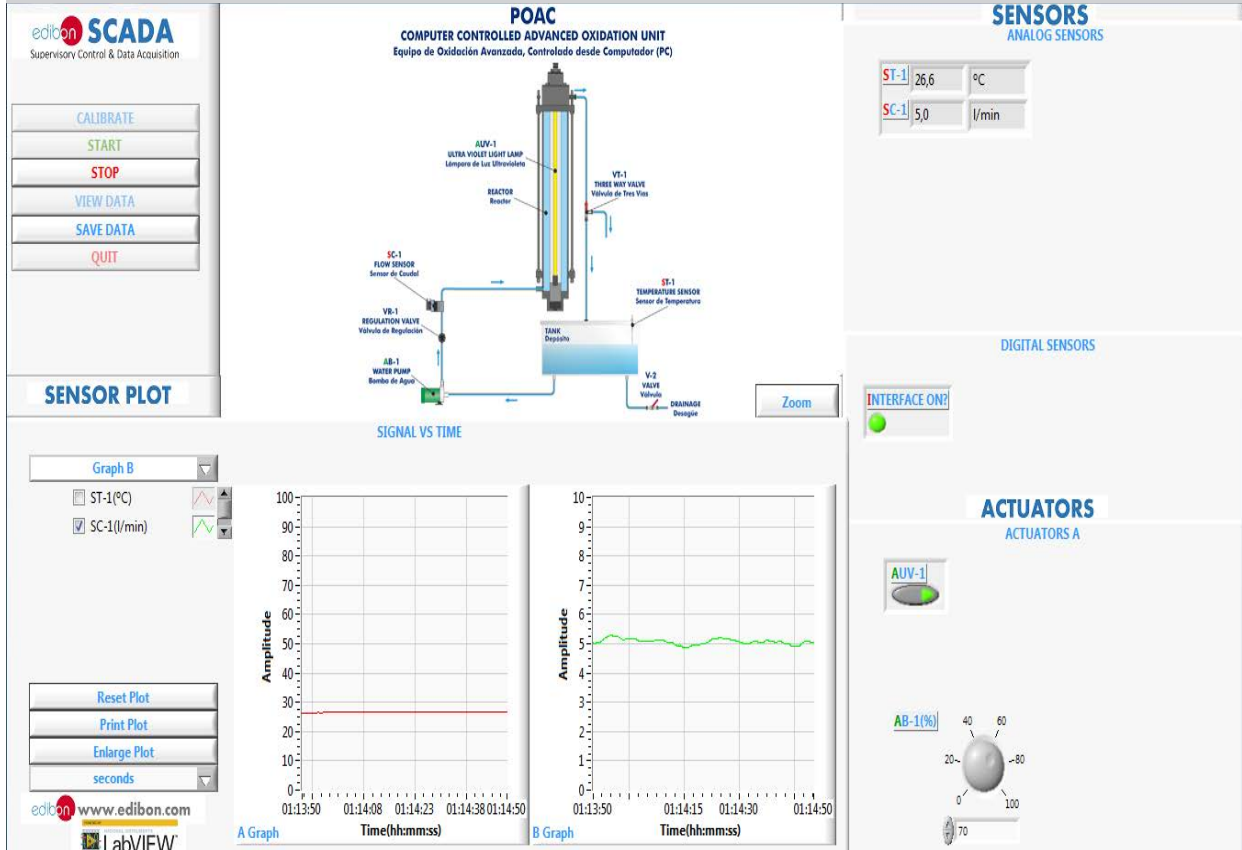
edibon SCADA
Supervisory Control & Data Acquisition

CALIBRATE
START
STOP
VIEW DATA
SAVE DATA
QUIT

POAC
COMPUTER CONTROLLED ADVANCED OXIDATION UNIT
Equipo de Oxidación Avanzada, Controlado desde Computador (PC)

AUV-1
ULTRA VIOLET LIGHT LAMP
Lámpara de Luz Ultravioleta

REACTOR
Reactor

VT-1
THREE WAY VALVE
Válvula de Tres Vías

SC-1
FLOW SENSOR
Sensor de Caudal

ST-1
TEMPERATURE SENSOR
Sensor de Temperatura

VR-1
REGULATION VALVE
Válvula de Regulación

TANK
Depósito

AB-1
WATER PUMP
Bomba de Agua

V-2
VALVE
Válvula

DRAINAGE
Desagüe

Zoom

SENSORS
ANALOG SENSORS
ST-1 26,6 ºC
SC-1 5,0 l/min

DIGITAL SENSORS
INTERFACE ON?

SENSOR PLOT
SIGNAL VS TIME

Graph B
ST-1(ºC)
SC-1(l/min)

100
90
80
70
60
50
40
30
20
10
0
Amplitude
01:13:50 01:14:08 01:14:23 01:14:38 01:14:50
Time(hh:mm:ss)
A Graph

10
9
8
7
6
5
4
3
2
1
0
Amplitude
01:13:50 01:14:15 01:14:30 01:14:50
Time(hh:mm:ss)
B Graph

Reset Plot
Print Plot
Enlarge Plot
seconds

edibon www.edibon.com
LabVIEW

ACTUATORS
ACTUATORS A
AUV-1

AB-1(%)
0 20 40 60 80 100
70